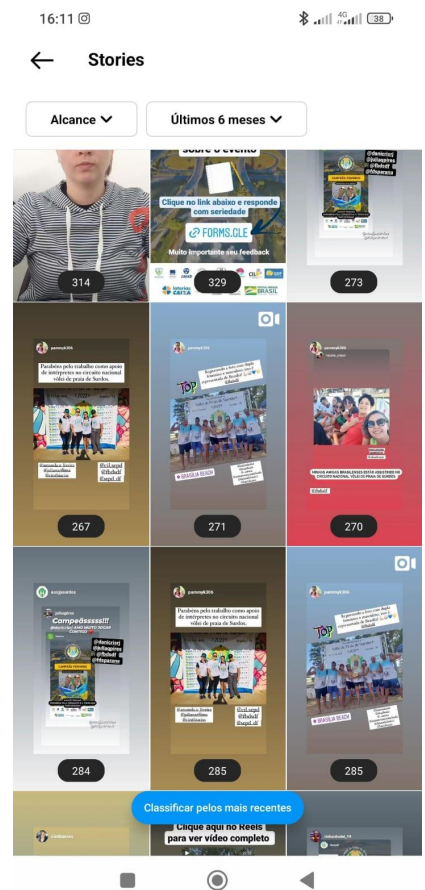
16:11

38

Stories

Alcance

Últimos 6 meses

sobre o evento

Clique no link abaixo e responde com seriedade

FORMS.GLE

Muito importante seu feedback

Loterias CAIXA

BRASIL

314

329

273

Parabéns pelo trabalho como apoio de intérpretes no circuito nacional vôlei de praia de Surdos.

267

271

270

Compesssss!!!

284

Parabéns pelo trabalho como apoio de intérpretes no circuito nacional vôlei de praia de Surdos.

285

285

Clique aqui no Reels para ver vídeo completo

Classificar pelos mais recentes